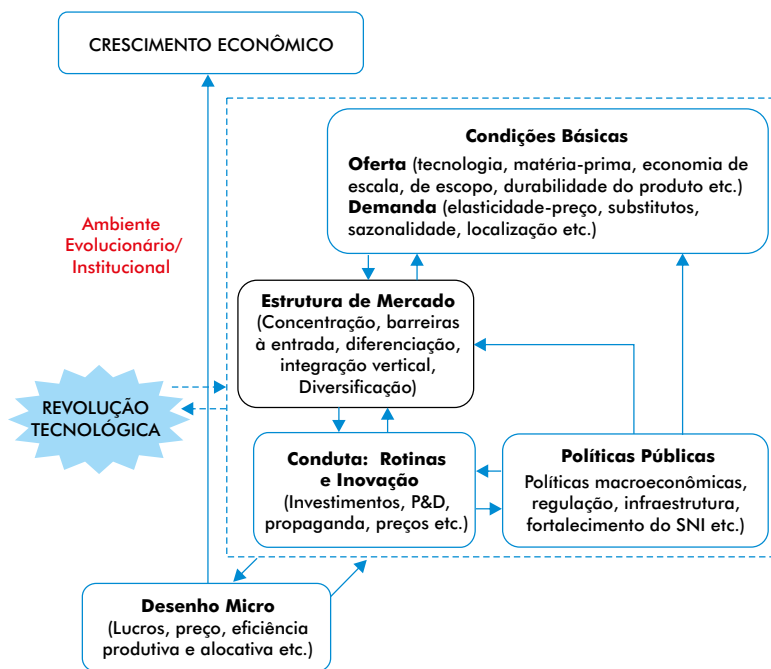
CRESCIMENTO ECONÔMICO

Ambiente Evolucionário/ Institucional

Condições Básicas
**Oferta** (tecnologia, matéria-prima, economia de escala, de escopo, durabilidade do produto etc.)
**Demanda** (elasticidade-preço, substitutos, sazonalidade, localização etc.)

Estrutura de Mercado
(Concentração, barreiras à entrada, diferenciação, integração vertical, Diversificação)

REVOLUÇÃO TECNOLÓGICA

Conduta: Rotinas e Inovação
(Investimentos, P&D, propaganda, preços etc.)

Políticas Públicas
Políticas macroeconômicas, regulação, infraestrutura, fortalecimento do SNI etc.)

Desenho Micro
(Lucros, preço, eficiência produtiva e alocativa etc.)